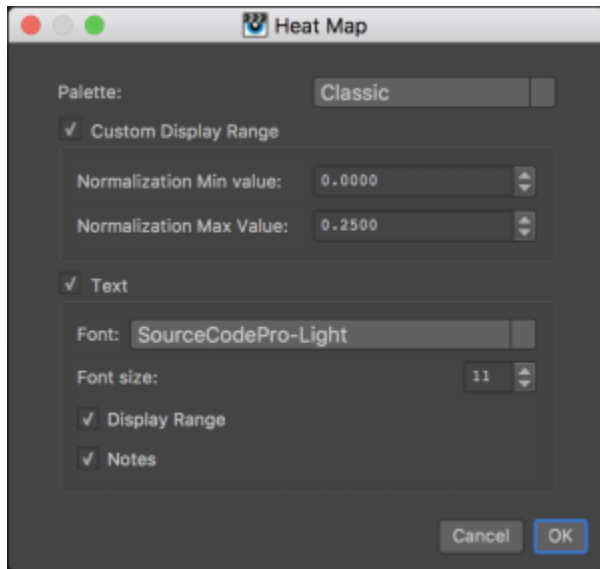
Heat Map

Palette: Classic

✓ Custom Display Range

Normalization Min value: 0.0000

Normalization Max Value: 0.2500

✓ Text

Font: SourceCodePro-Light

Font size: 11

✓ Display Range

✓ Notes

Cancel OK